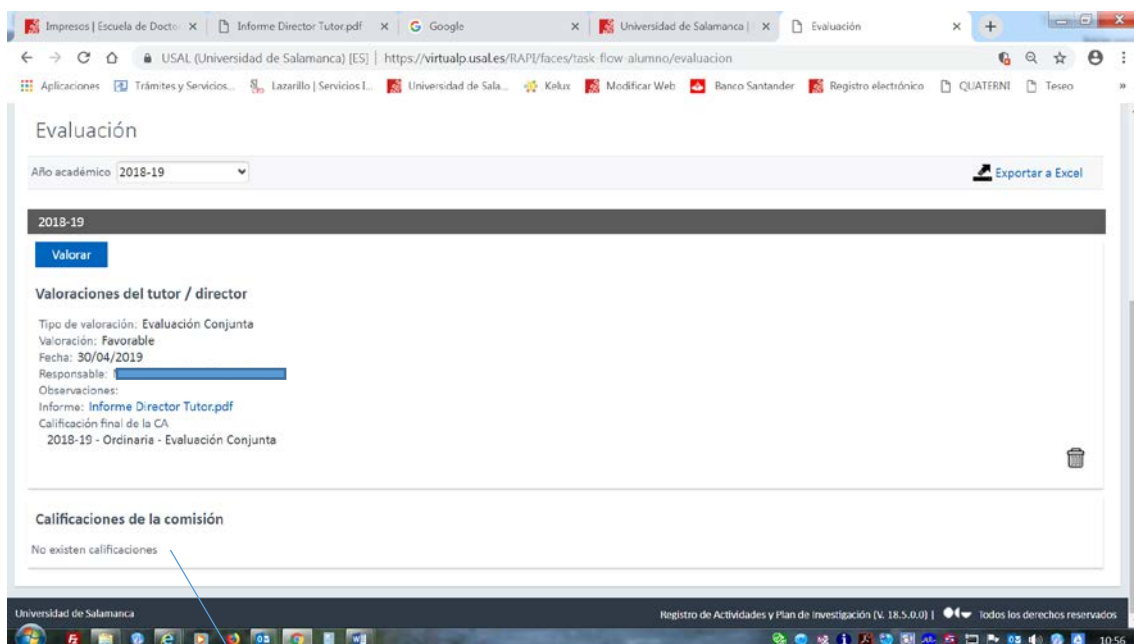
Impresos | Escuela de Docto × Informe Director Tutor.pdf × Google × Universidad de Salamanca | × Evaluación ×

USAL (Universidad de Salamanca) [ES] | https://virtualp.usal.es/RAPI/faces/task-flow-alumno/evaluacion

Aplicaciones Trámites y Servicios... Lazarillo | Servicios I... Universidad de Sala... Kelux Modificar Web Banco Santander Registro electrónico QUATERNI Teseo

Evaluación

Año académico 2018-19

Exportar a Excel

2018-19

Valorar

Valoraciones del tutor / director

Tipo de valoración: Evaluación Conjunta
Valoración: Favorable
Fecha: 30/04/2019
Responsable: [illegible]
Observaciones:
Informe: Informe Director Tutor.pdf
Calificación final de la CA
2018-19 - Ordinaria - Evaluación Conjunta

Calificaciones de la comisión

No existen calificaciones

Universidad de Salamanca

Registro de Actividades y Plan de Investigación (V. 18.5.0.0) | Todos los derechos reservados

10:56